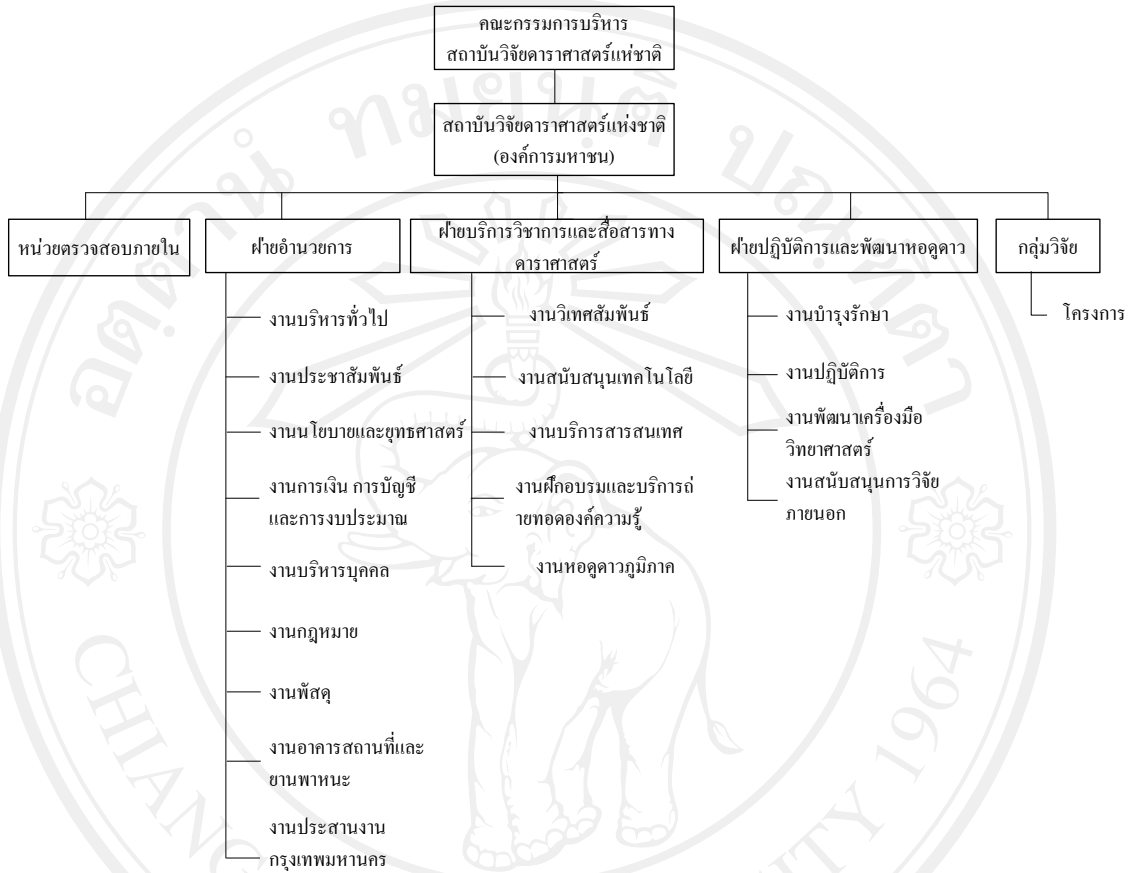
คณะกรรมการบริหาร
สถาบันวิจัยดาราศาสตร์แห่งชาติ

สถาบันวิจัยดาราศาสตร์แห่งชาติ
(องค์การมหาชน)

หน่วยตรวจสอบภายใน

ฝ่ายอำนวยการ

งานบริหารทั่วไป

งานประชาสัมพันธ์

งานนโยบายและยุทธศาสตร์

งานการเงิน การบัญชี และการงบประมาณ

งานบริหารบุคคล

งานกฎหมาย

งานพัสดุ

งานอาคารสถานที่และยานพาหนะ

งานประสานงานกรุงเทพมหานคร

ฝ่ายบริการวิชาการและสื่อสารทางดาราศาสตร์

งานวิเทศสัมพันธ์

งานสนับสนุนเทคโนโลยี

งานบริการสารสนเทศ

งานฝึกอบรมและบริการถ่ายทอดองค์ความรู้

งานหอดูดาวภูมิภาค

ฝ่ายปฏิบัติการและพัฒนาหอดูดาว

งานบำรุงรักษา

งานปฏิบัติการ

งานพัฒนาเครื่องมือวิทยาศาสตร์

งานสนับสนุนการวิจัยภายนอก

กลุ่มวิจัย

โครงการ